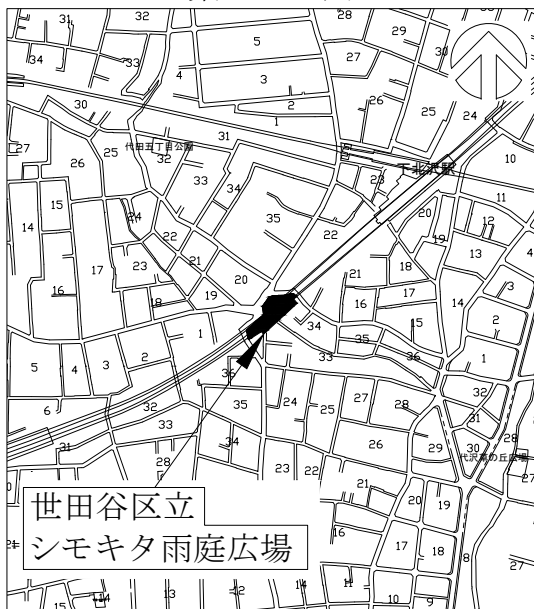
31
32
28
29
30
34
33
5
27
4
3
2
26
25
24
30
1
27
31
代田五丁目公園
10
26
25
32
下北沢駅
33
34
28
15
11
24
35
20
12
14
22
19
13
4
22
17
23
21
18
21
16
20
17
3
19
14
18
16
2
15
1
34
35
5
4
3
2
33
36
1
36
32
6
32
35
24
25
27
28
31
33
34
26
30
28
29
代沢南の丘広場
28
23
22
31
21
20
19
世田谷区立
シモキタ雨庭広場
16
17
18
8
27
15
14
13
12
14
11
10
9